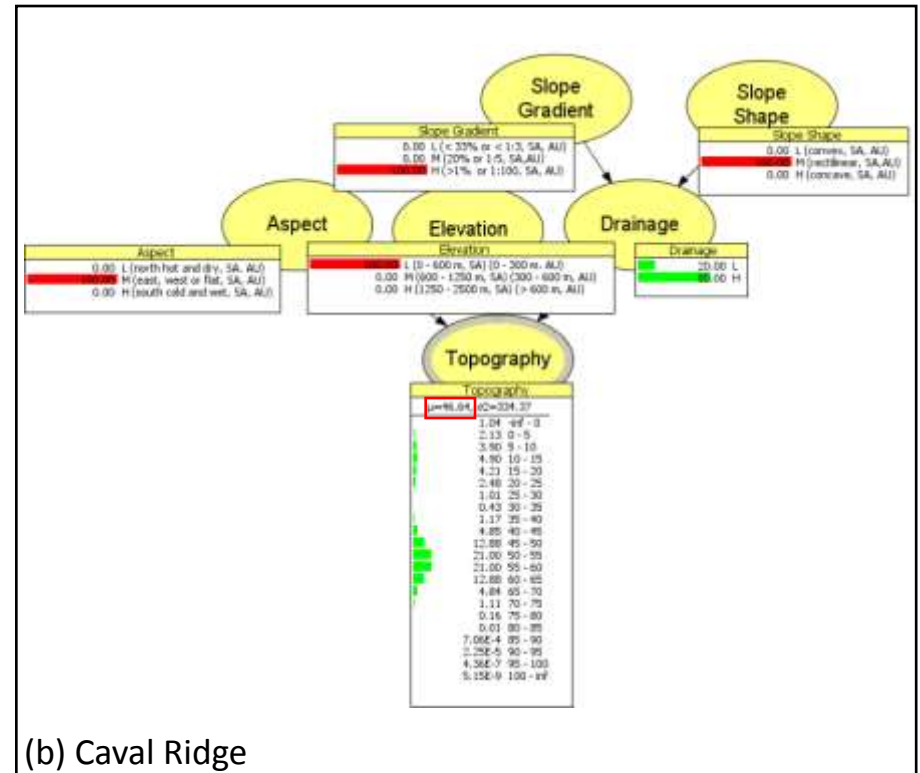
Slope Gradient

Slope Shape

Slope Gradient
0.00 L (< 33% or < 1:3, SA, AU)
0.00 M (20% or 1/5, SA,AU)
100.00 H (>1% or 1:100, SA, AU)

Slope Shape
0.00 L (convex, SA, AU)
100.00 M (rectilinear, SA,AU)
0.00 H (concave, SA, AU)

Aspect

Elevation

Drainage

Aspect
0.00 L (north hot and dry, SA, AU)
100.00 M (east, west or flat, SA, AU)
0.00 H (south cold and wet, SA, AU)

Elevation
100.00 L (0 - 600 m, SA) (0 - 300 m, AU)
0.00 M (600 - 1250 m, SA) (300 - 600 m, AU)
0.00 H (1250 - 2500 m, SA) (> 600 m, AU)

Drainage
20.00 L
80.00 H

Topography

Topography
μ=46.04, σ2=334.37
1.04 -inf - 0
2.13 0 - 5
3.90 5 - 10
4.90 10 - 15
4.21 15 - 20
2.48 20 - 25
1.01 25 - 30
0.43 30 - 35
1.17 35 - 40
4.85 40 - 45
12.88 45 - 50
21.00 50 - 55
21.00 55 - 60
12.88 60 - 65
4.84 65 - 70
1.11 70 - 75
0.16 75 - 80
0.01 80 - 85
7.06E-4 85 - 90
2.25E-5 90 - 95
4.36E-7 95 - 100
5.15E-9 100 - inf

(b) Caval Ridge